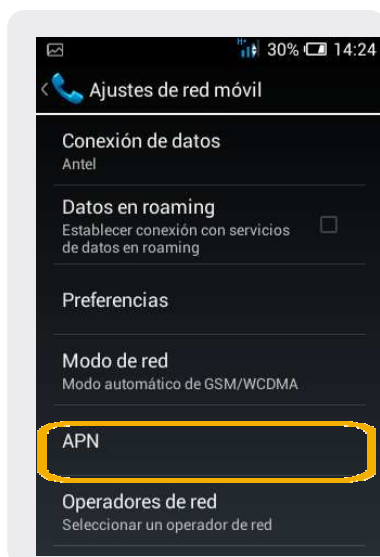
30% 14:24

Ajustes de red móvil

Conexión de datos
Antel

Datos en roaming
Establecer conexión con servicios de datos en roaming

Preferencias

Modo de red
Modo automático de GSM/WCDMA

APN

Operadores de red
Seleccionar un operador de red